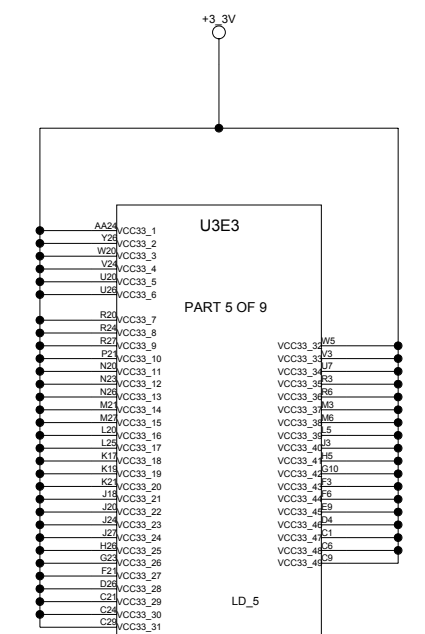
+3_3V

U3E3

AA24 VCC33_1
Y26 VCC33_2
W20 VCC33_3
V24 VCC33_4
U20 VCC33_5
U26 VCC33_6

PART 5 OF 9

R20 VCC33_7
R24 VCC33_8
R27 VCC33_9
P21 VCC33_10
N20 VCC33_11
N23 VCC33_12
N26 VCC33_13
M21 VCC33_14
M27 VCC33_15
L20 VCC33_16
L25 VCC33_17
K17 VCC33_18
K19 VCC33_19
K21 VCC33_20
J18 VCC33_21
J20 VCC33_22
J24 VCC33_23
J27 VCC33_24
H26 VCC33_25
G23 VCC33_26
F21 VCC33_27
D26 VCC33_28
C21 VCC33_29
C24 VCC33_30
C29 VCC33_31

VCC33_32 W5
VCC33_33 V3
VCC33_34 U7
VCC33_35 R3
VCC33_36 R6
VCC33_37 M3
VCC33_38 M6
VCC33_39 L5
VCC33_40 J3
VCC33_41 H5
VCC33_42 G10
VCC33_43 F3
VCC33_44 F6
VCC33_45 E9
VCC33_46 D4
VCC33_47 C1
VCC33_48 C6
VCC33_49 C9

LD_5